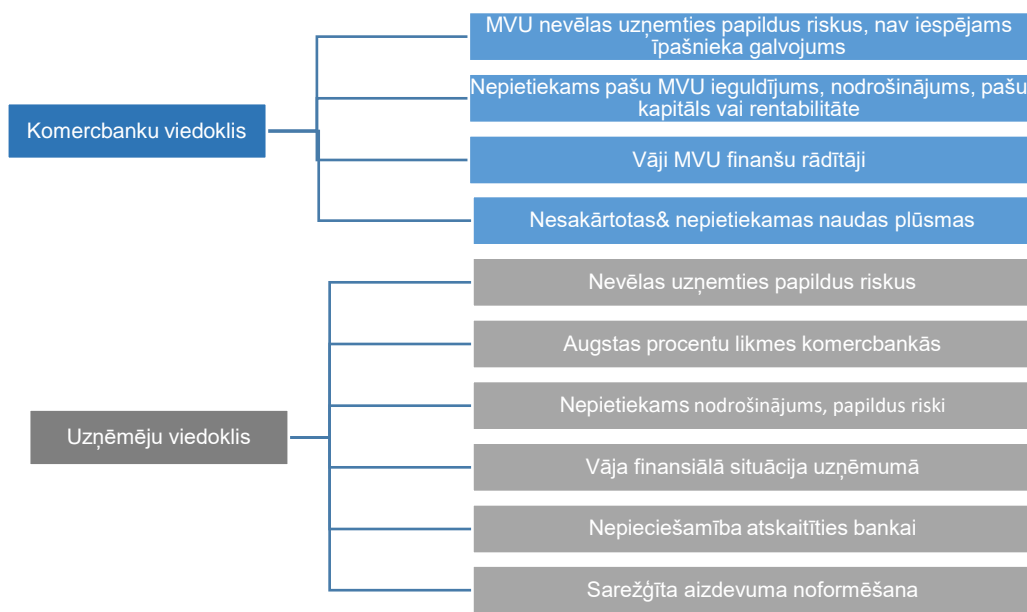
Komercbanku viedoklis

MVU nevēlas uzņemties papildus riskus, nav iespējams īpašnieka galvojums

Nepietiekams pašu MVU ieguldījums, nodrošinājums, pašu kapitāls vai rentabilitāte

Vāji MVU finanšu rādītāji

Nesakārtotas& nepietiekamas naudas plūsmas

Uzņēmēju viedoklis

Nevēlas uzņemties papildus riskus

Augstas procentu likmes komercbankās

Nepietiekams nodrošinājums, papildus riski

Vāja finansiālā situācija uzņēmumā

Nepieciešamība atskaitīties bankai

Sarežģīta aizdevuma noformēšana